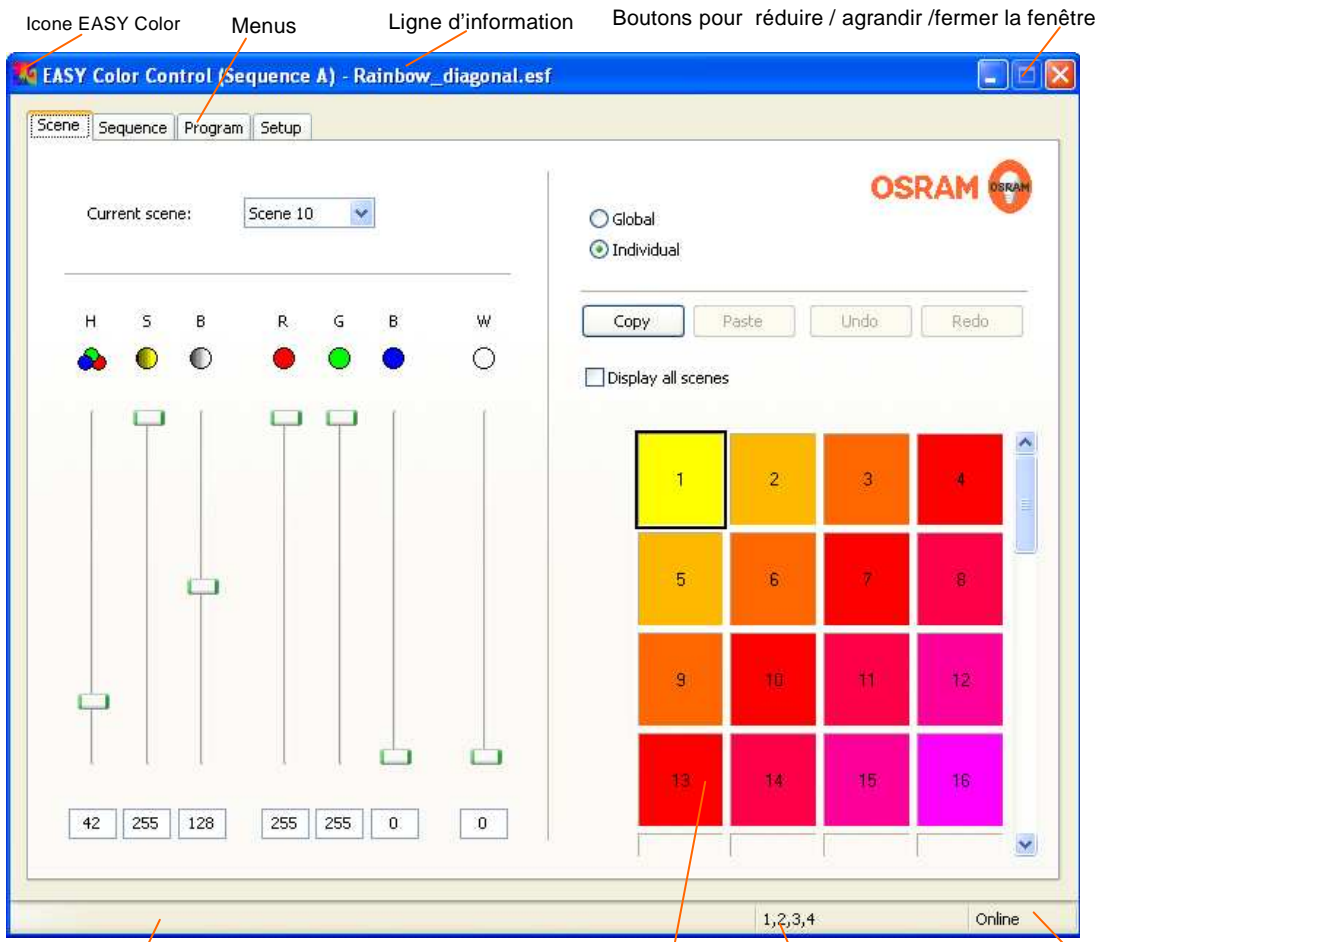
Icone EASY Color

Menus

Ligne d'information

Boutons pour réduire / agrandir /fermer la fenêtre

EASY Color Control (Sequence A) - Rainbow_diagonal.esf

Scene | Sequence | Program | Setup

OSRAM

Current scene: Scene 10

Global
Individual

Copy | Paste | Undo | Redo

Display all scenes

H S B R G B W

42 | 255 | 128 | 255 | 255 | 0 | 0

| | | | |
|---|---|---|---|
| 1 | 2 | 3 | 4 |
| 5 | 6 | 7 | 8 |
| 9 | 10 | 11 | 12 |
| 13 | 14 | 15 | 16 |

1,2,3,4

Online